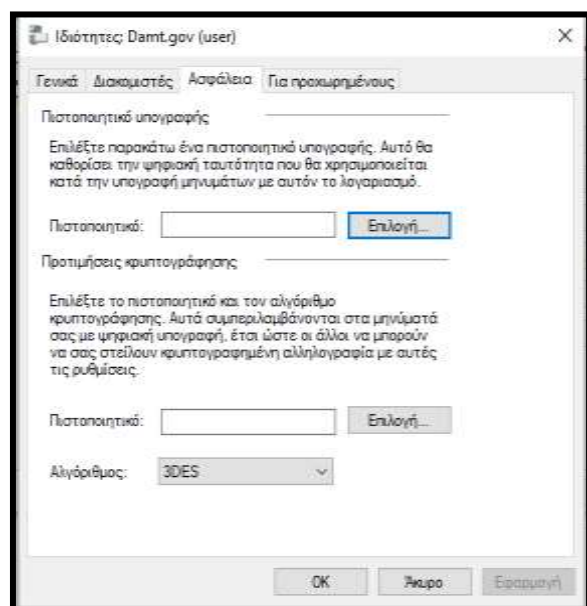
Ιδιότητες: Damt.gov (user)

×

Γενικά | Διακομιστές | Ασφάλεια | Για προχωρημένους

Πιστοποιητικό υπογραφής

Επιλέξτε παρακάτω ένα πιστοποιητικό υπογραφής. Αυτό θα καθορίσει την ψηφιακή ταυτότητα που θα χρησιμοποιείται κατά την υπογραφή μηνυμάτων με αυτόν το λογαριασμό.

Πιστοποιητικό:

Επιλογή...

Προτιμήσεις κρυπτογράφησης

Επιλέξτε το πιστοποιητικό και τον αλγόριθμο κρυπτογράφησης. Αυτά συμπεριλαμβάνονται στα μηνύματά σας με ψηφιακή υπογραφή, έτσι ώστε οι άλλοι να μπορούν να σας στείλουν κρυπτογραφημένη αλληλογραφία με αυτές τις ρυθμίσεις.

Πιστοποιητικό:

Επιλογή...

Αλγόριθμος: 3DES

OK | Άκυρο | Εφαρμογή